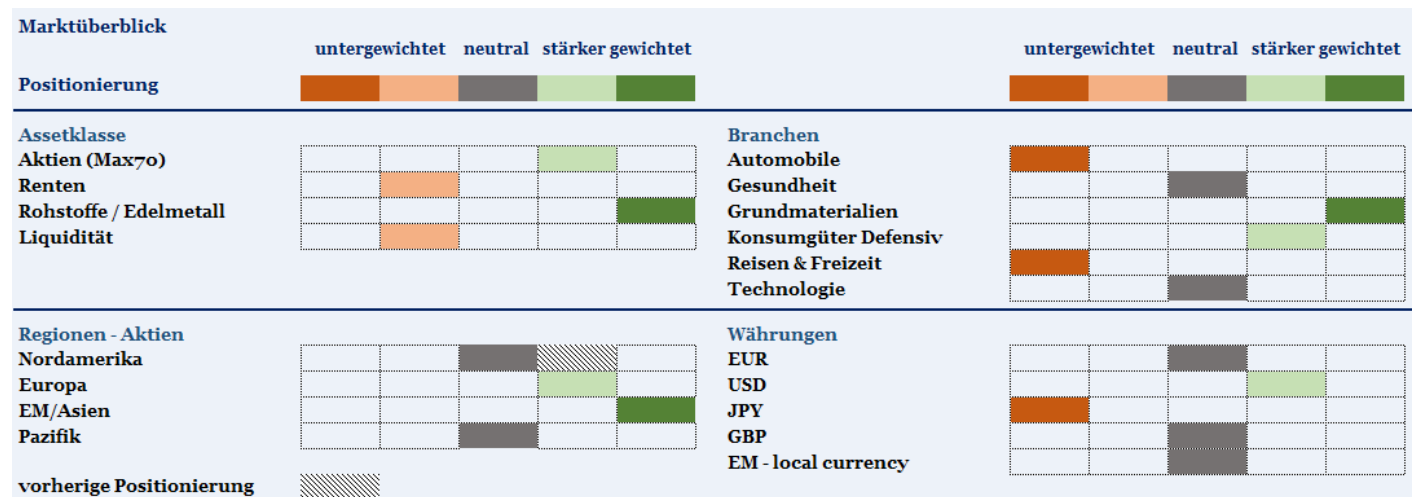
Marktüberblick

untergewichtet neutral stärker gewichtet

Positionierung

Assetklasse
Aktien (Max70)
Renten
Rohstoffe / Edelmetall
Liquidität

Branchen
Automobile
Gesundheit
Grundmaterialien
Konsumgüter Defensiv
Reisen & Freizeit
Technologie

Regionen - Aktien
Nordamerika
Europa
EM/Asien
Pazifik

Währungen
EUR
USD
JPY
GBP
EM - local currency

vorherige Positionierung